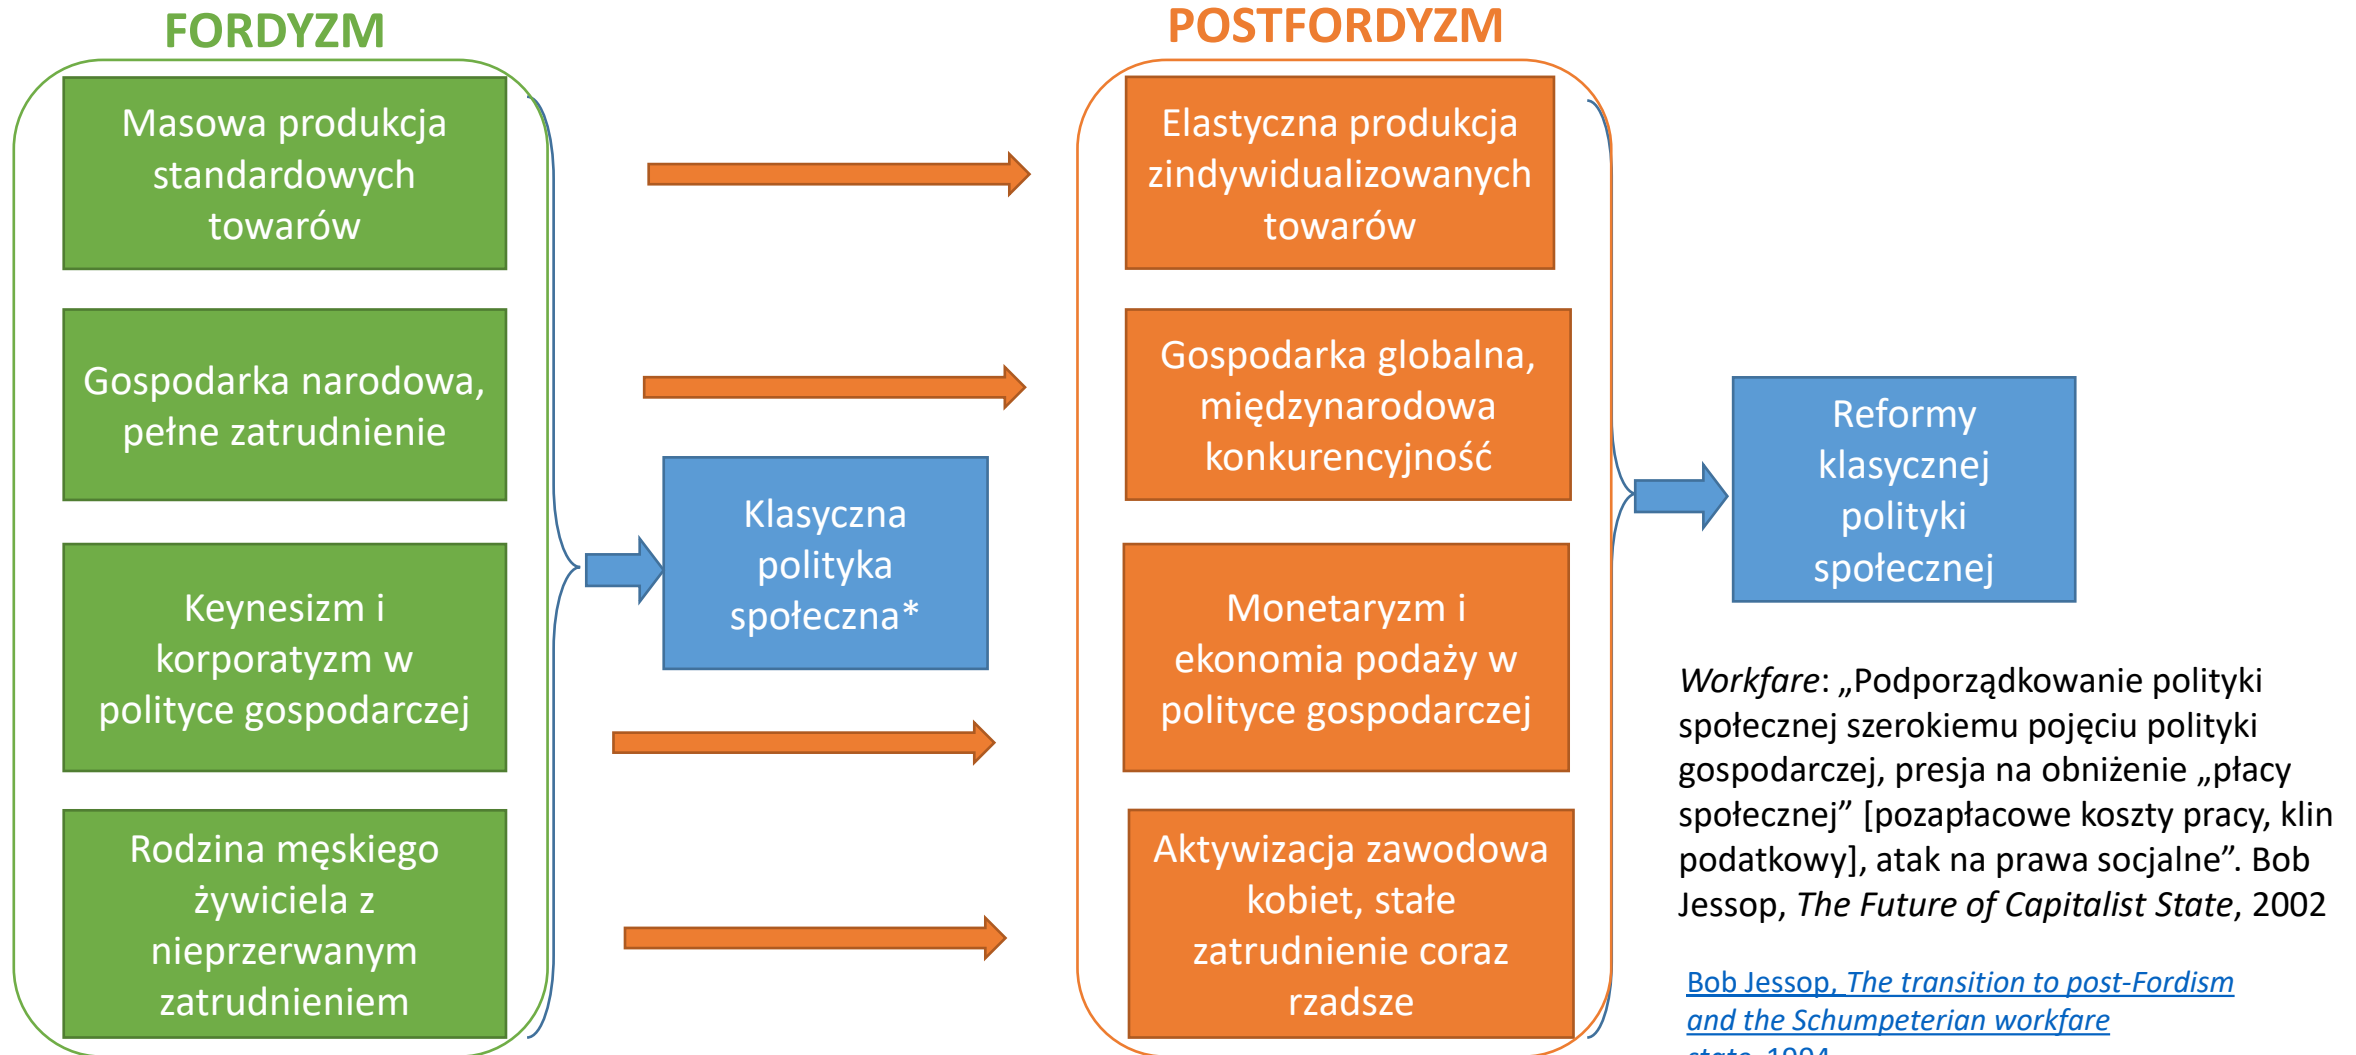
FORDYZM

Masowa produkcja standardowych towarów

Gospodarka narodowa, pełne zatrudnienie

Keynesizm i korporatyzm w polityce gospodarczej

Rodzina męskiego żywiciela z nieprzerwanym zatrudnieniem

Klasyczna polityka społeczna*

POSTFORDYZM

Elastyczna produkcja zindywidualizowanych towarów

Gospodarka globalna, międzynarodowa konkurencyjność

Monetaryzm i ekonomia podaży w polityce gospodarczej

Aktywizacja zawodowa kobiet, stałe zatrudnienie coraz rzadsze

Reformy klasycznej polityki społecznej

*Workfare*: „Podporządkowanie polityki społecznej szerokiemu pojęciu polityki gospodarczej, presja na obniżenie „płacy społecznej" [pozapłacowe koszty pracy, klin podatkowy], atak na prawa socjalne". Bob Jessop, *The Future of Capitalist State*, 2002

Bob Jessop, *The transition to post-Fordism and the Schumpeterian workfare* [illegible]